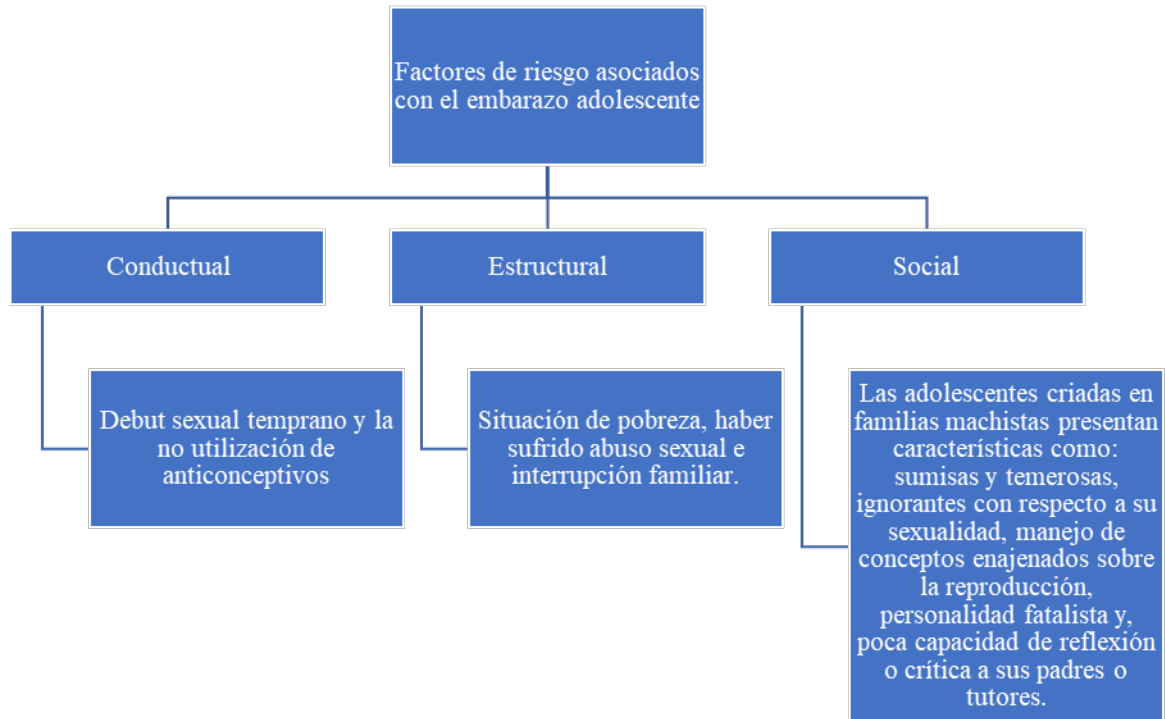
Factores de riesgo asociados con el embarazo adolescente

Conductual

Debut sexual temprano y la no utilización de anticonceptivos

Estructural

Situación de pobreza, haber sufrido abuso sexual e interrupción familiar.

Social

Las adolescentes criadas en familias machistas presentan características como: sumisas y temerosas, ignorantes con respecto a su sexualidad, manejo de conceptos enajenados sobre la reproducción, personalidad fatalista y, poca capacidad de reflexión o crítica a sus padres o tutores.